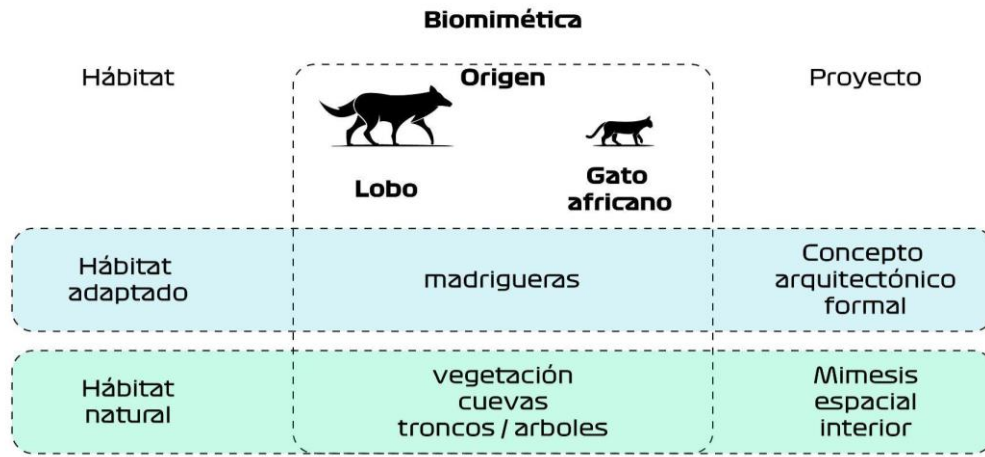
Biomimética

| Hábitat | Origen<br>Lobo Gato africano | Proyecto |
|---|---|---|
| Hábitat adaptado | madrigueras | Concepto arquitectónico formal |
| Hábitat natural | vegetación cuevas troncos / arboles | Mimesis espacial interior |